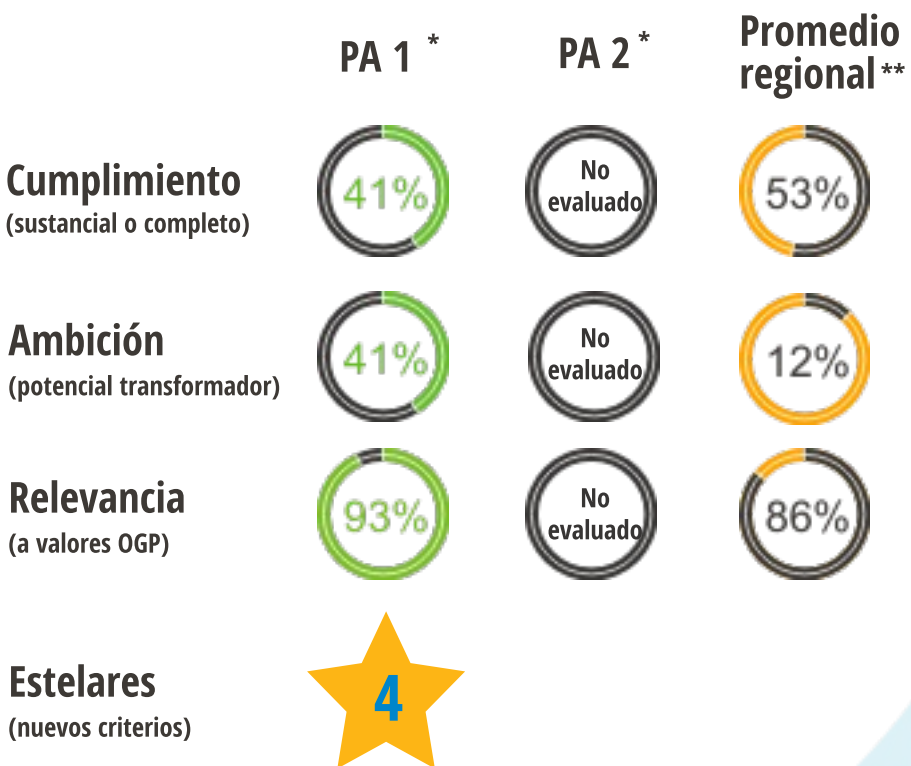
| | PA 1 * | PA 2 * | Promedio regional ** |
|---|---|---|---|
| Cumplimiento (sustancial o completo) | 41% | No evaluado | 53% |
| Ambición (potencial transformador) | 41% | No evaluado | 12% |
| Relevancia (a valores OGP) | 93% | No evaluado | 86% |
| Estelares (nuevos criterios) | 4 | | |